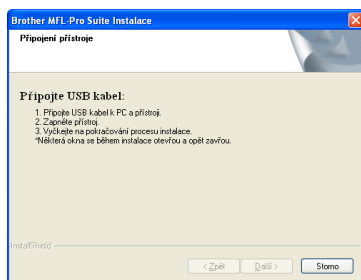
Brother MFL-Pro Suite Instalace

Připojení přístroje

Připojte USB kabel:

1. Připojte USB kabel k PC a přístroji.
2. Zapněte přístroj.
3. Vyčkejte na pokračování procesu instalace.
*Některá okna se během instalace otevřou a opět zavřou.

InstallShield

< Zpět

Další >

Storno